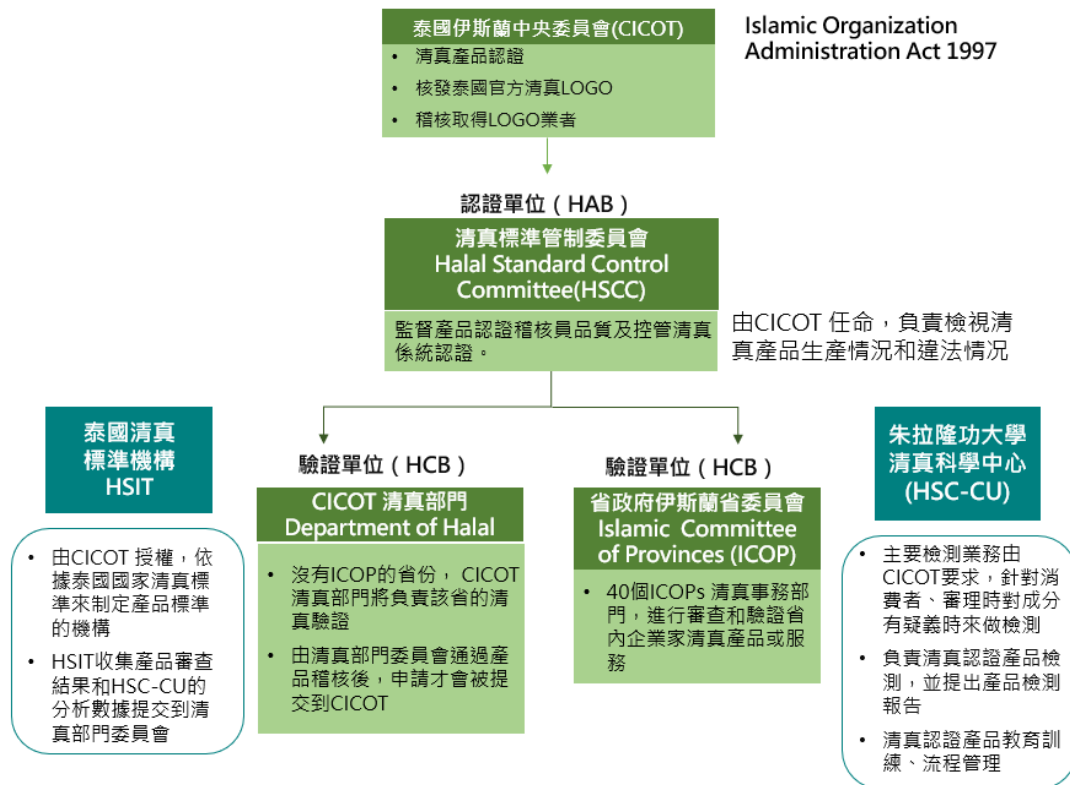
泰國伊斯蘭中央委員會(CICOT)

- 清真產品認證
- 核發泰國官方清真LOGO
- 稽核取得LOGO業者

Islamic Organization Administration Act 1997

認證單位（HAB）

清真標準管制委員會
Halal Standard Control Committee(HSCC)

監督產品認證稽核員品質及控管清真係統認證。

由CICOT 任命，負責檢視清真產品生產情況和違法情況

泰國清真標準機構
HSIT

- 由CICOT 授權，依據泰國國家清真標準來制定產品標準的機構
- HSIT收集產品審查結果和HSC-CU的分析數據提交到清真部門委員會

驗證單位（HCB）

CICOT 清真部門
Department of Halal

- 沒有ICOP的省份， CICOT清真部門將負責該省的清真驗證
- 由清真部門委員會通過產品稽核後，申請才會被提交到CICOT

驗證單位（HCB）

省政府伊斯蘭省委員會
Islamic Committee of Provinces (ICOP)

- 40個ICOPs 清真事務部門，進行審查和驗證省內企業家清真產品或服務

朱拉隆功大學清真科學中心
(HSC-CU)

- 主要檢測業務由CICOT要求，針對消費者、審理時對成分有疑義時來做檢測
- 負責清真認證產品檢測，並提出產品檢測報告
- 清真認證產品教育訓練、流程管理